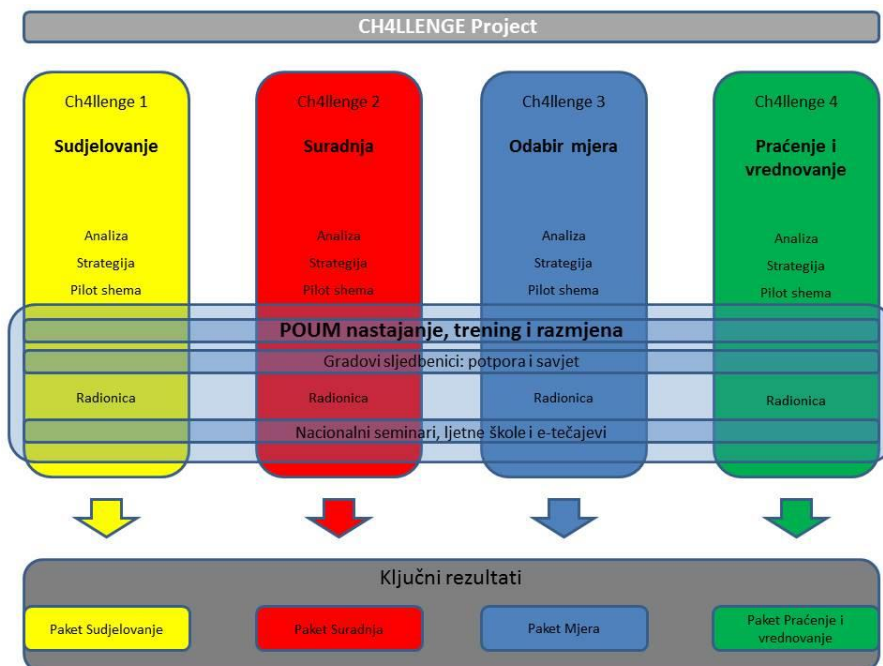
CH4LLENGE Project

Ch4llenge 1

Sudjelovanje

Analiza
Strategija
Pilot shema

Radionica

Ch4llenge 2

Suradnja

Analiza
Strategija
Pilot shema

Radionica

Ch4llenge 3

Odabir mjera

Analiza
Strategija
Pilot shema

Radionica

Ch4llenge 4

Praćenje i vrednovanje

Analiza
Strategija
Pilot shema

Radionica

POUM nastajanje, trening i razmjena

Gradovi sljedbenici: potpora i savjet

Nacionalni seminari, ljetne škole i e-tečajevi

Ključni rezultati

Paket Sudjelovanje

Paket Suradnja

Paket Mjera

Paket Praćenje i vrednovanje